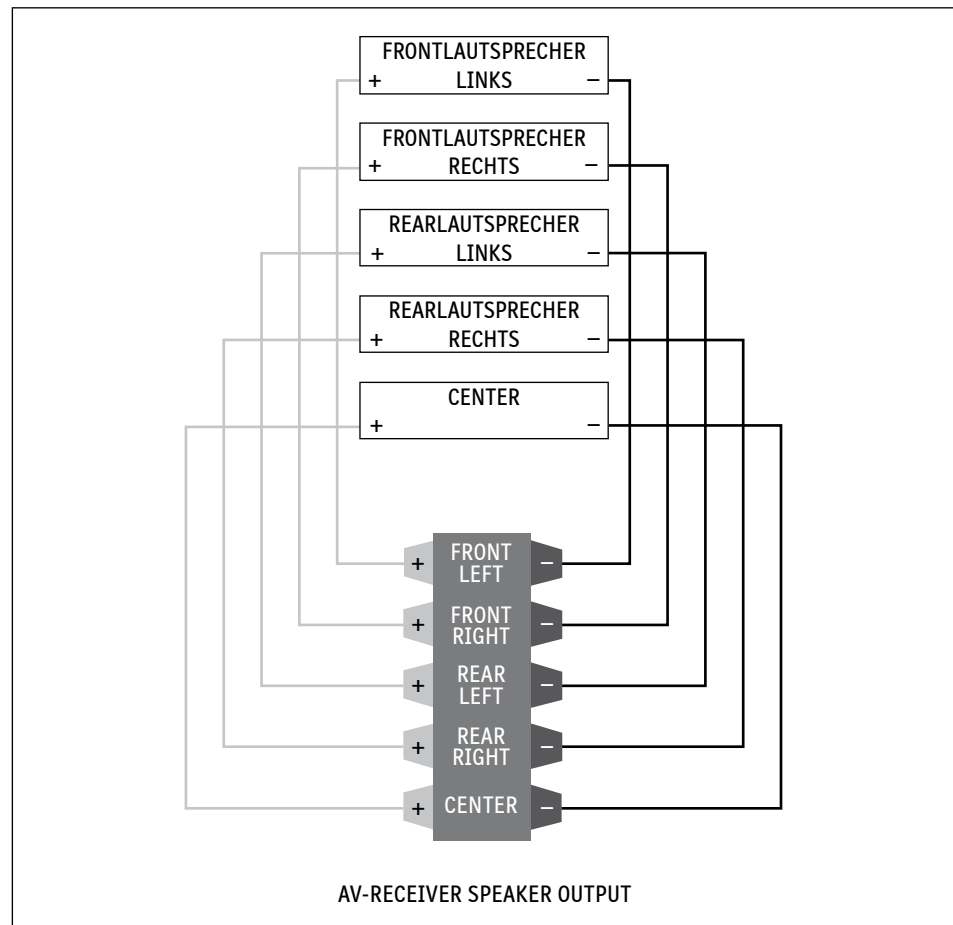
FRONTLAUTSPRECHER
+ LINKS –

FRONTLAUTSPRECHER
+ RECHTS –

REARLAUTSPRECHER
+ LINKS –

REARLAUTSPRECHER
+ RECHTS –

CENTER
+ –

+ FRONT LEFT –

+ FRONT RIGHT –

+ REAR LEFT –

+ REAR RIGHT –

+ CENTER –

AV-RECEIVER SPEAKER OUTPUT